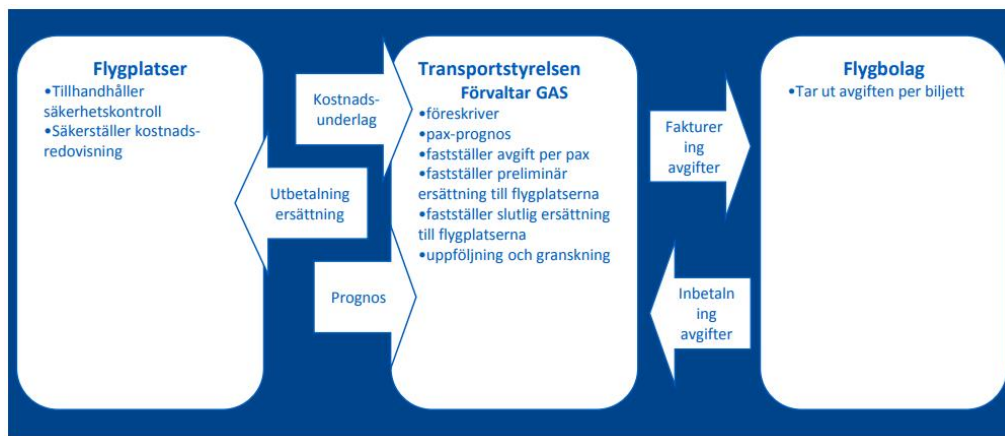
Flygplatser
•Tillhandhåller säkerhetskontroll
•Säkerställer kostnadsredovisning

Kostnadsunderlag

Utbetalning ersättning

Prognos

Transportstyrelsen
Förvaltar GAS
•föreskriver
•pax-prognos
•fastställer avgift per pax
•fastställer preliminär ersättning till flygplatserna
•fastställer slutlig ersättning till flygplatserna
•uppföljning och granskning

Fakturering avgifter

Inbetalning avgifter

Flygbolag
•Tar ut avgiften per biljett